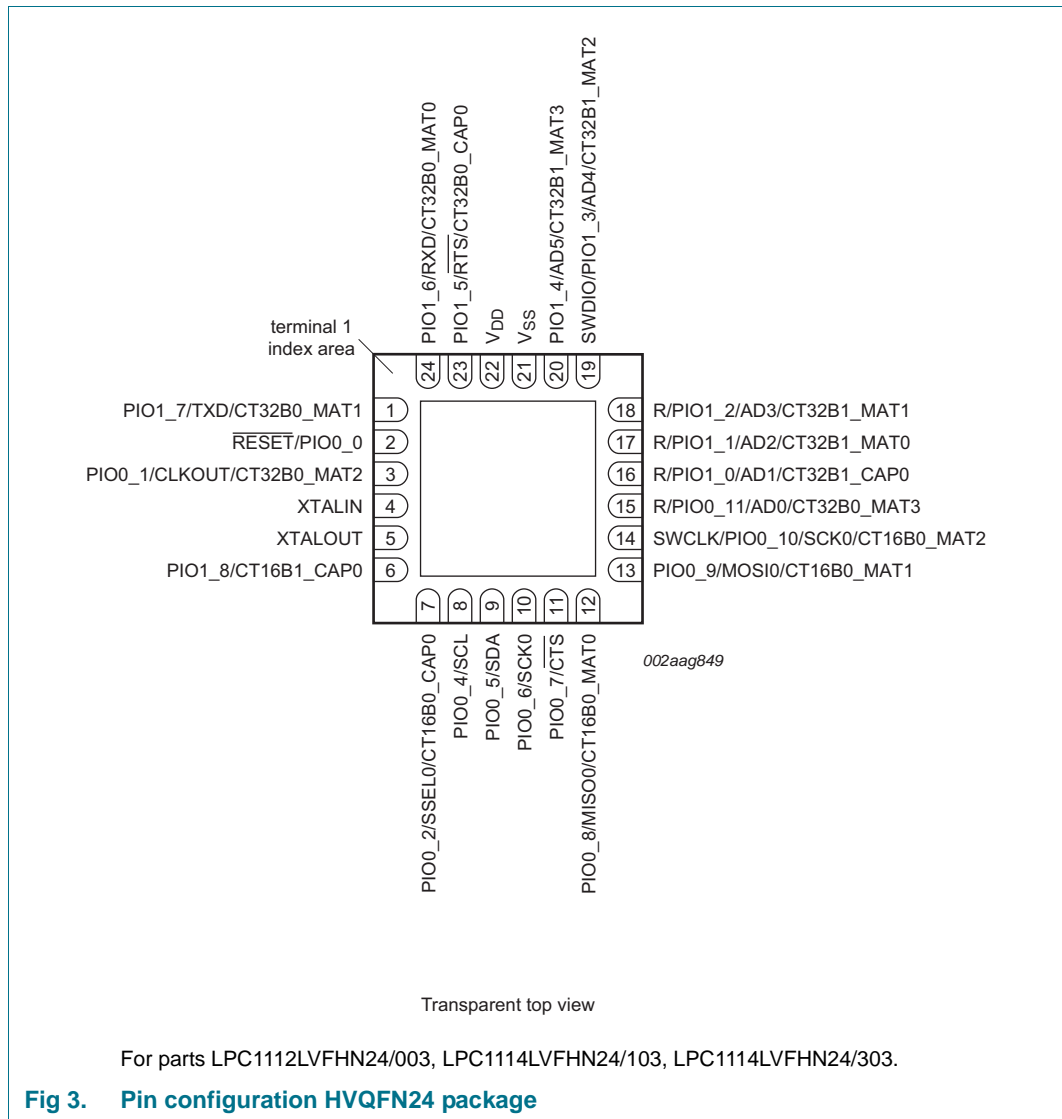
PIO1_6/RXD/CT32B0_MAT0
PIO1_5/$\overline{RTS}$/CT32B0_CAP0
$V_{DD}$
$V_{SS}$
PIO1_4/AD5/CT32B1_MAT3
SWDIO/PIO1_3/AD4/CT32B1_MAT2

terminal 1
index area

24
23
22
21
20
19

PIO1_7/TXD/CT32B0_MAT1 1
$\overline{RESET}$/PIO0_0 2
PIO0_1/CLKOUT/CT32B0_MAT2 3
XTALIN 4
XTALOUT 5
PIO1_8/CT16B1_CAP0 6

18 R/PIO1_2/AD3/CT32B1_MAT1
17 R/PIO1_1/AD2/CT32B1_MAT0
16 R/PIO1_0/AD1/CT32B1_CAP0
15 R/PIO0_11/AD0/CT32B0_MAT3
14 SWCLK/PIO0_10/SCK0/CT16B0_MAT2
13 PIO0_9/MOSI0/CT16B0_MAT1

7
8
9
10
11
12

PIO0_2/SSEL0/CT16B0_CAP0
PIO0_4/SCL
PIO0_5/SDA
PIO0_6/SCK0
PIO0_7/$\overline{CTS}$
PIO0_8/MISO0/CT16B0_MAT0

002aag849

Transparent top view

For parts LPC1112LVFHN24/003, LPC1114LVFHN24/103, LPC1114LVFHN24/303.

Fig 3. Pin configuration HVQFN24 package